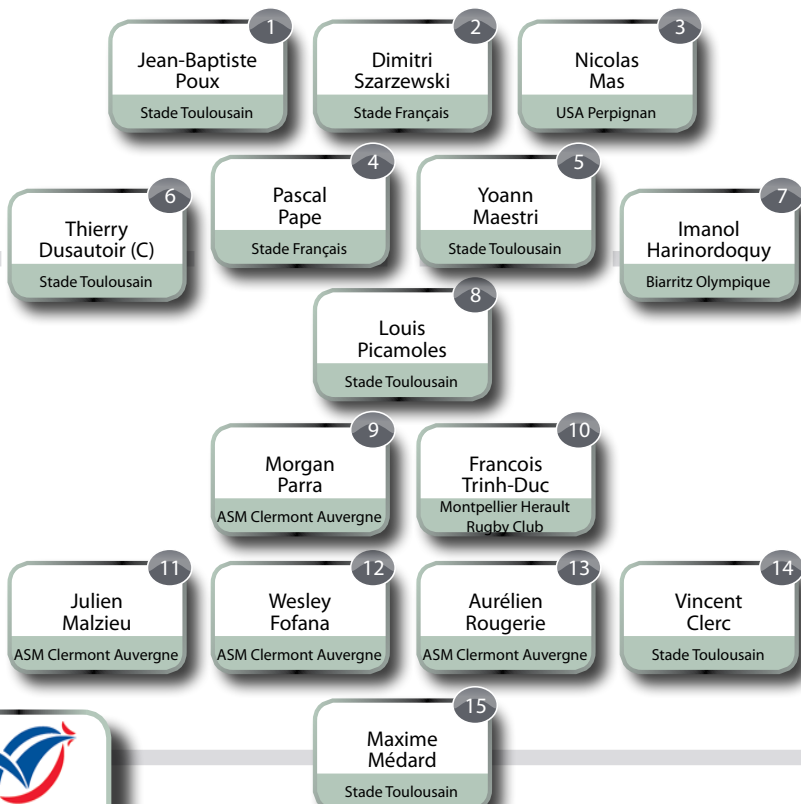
1
Jean-Baptiste Poux
Stade Toulousain

2
Dimitri Szarzewski
Stade Français

3
Nicolas Mas
USA Perpignan

6
Thierry Dusautoir (C)
Stade Toulousain

4
Pascal Pape
Stade Français

5
Yoann Maestri
Stade Toulousain

7
Imanol Harinordoquy
Biarritz Olympique

8
Louis Picamoles
Stade Toulousain

9
Morgan Parra
ASM Clermont Auvergne

10
Francois Trinh-Duc
Montpellier Herault Rugby Club

11
Julien Malzieu
ASM Clermont Auvergne

12
Wesley Fofana
ASM Clermont Auvergne

13
Aurélien Rougerie
ASM Clermont Auvergne

14
Vincent Clerc
Stade Toulousain

15
Maxime Médard
Stade Toulousain